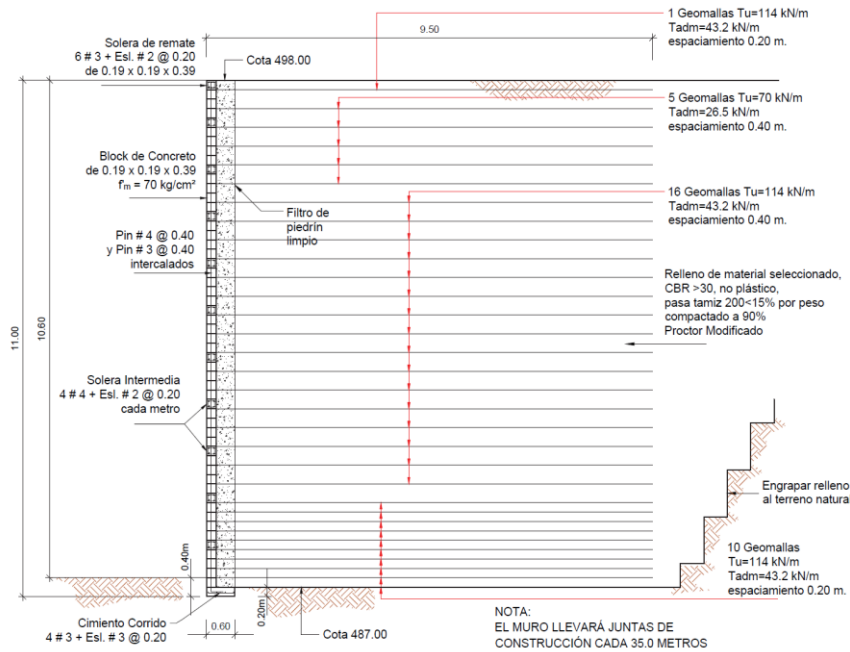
1 Geomallas Tu=114 kN/m
Tadm=43.2 kN/m
espaciamiento 0.20 m.

9.50

Solera de remate
6 # 3 + Esl. # 2 @ 0.20
de 0.19 x 0.19 x 0.39

Cota 498.00

5 Geomallas Tu=70 kN/m
Tadm=26.5 kN/m
espaciamiento 0.40 m.

Block de Concreto
de 0.19 x 0.19 x 0.39
f'm = 70 kg/cm²

16 Geomallas Tu=114 kN/m
Tadm=43.2 kN/m
espaciamiento 0.40 m.

Filtro de
piedrín
limpio

Pin # 4 @ 0.40
y Pin # 3 @ 0.40
intercalados

Relleno de material seleccionado,
CBR >30, no plástico,
pasa tamiz 200<15% por peso
compactado a 90%
Proctor Modificado

11.00

10.60

Solera Intermedia
4 # 4 + Esl. # 2 @ 0.20
cada metro

Engrapar relleno
al terreno natura

0.40m

10 Geomallas
Tu=114 kN/m
Tadm=43.2 kN/m
espaciamiento 0.20 m.

Cimiento Corrido
4 # 3 + Esl. # 3 @ 0.20

0.60

0.20m

Cota 487.00

NOTA:
EL MURO LLEVARÁ JUNTAS DE
CONSTRUCCIÓN CADA 35.0 METROS